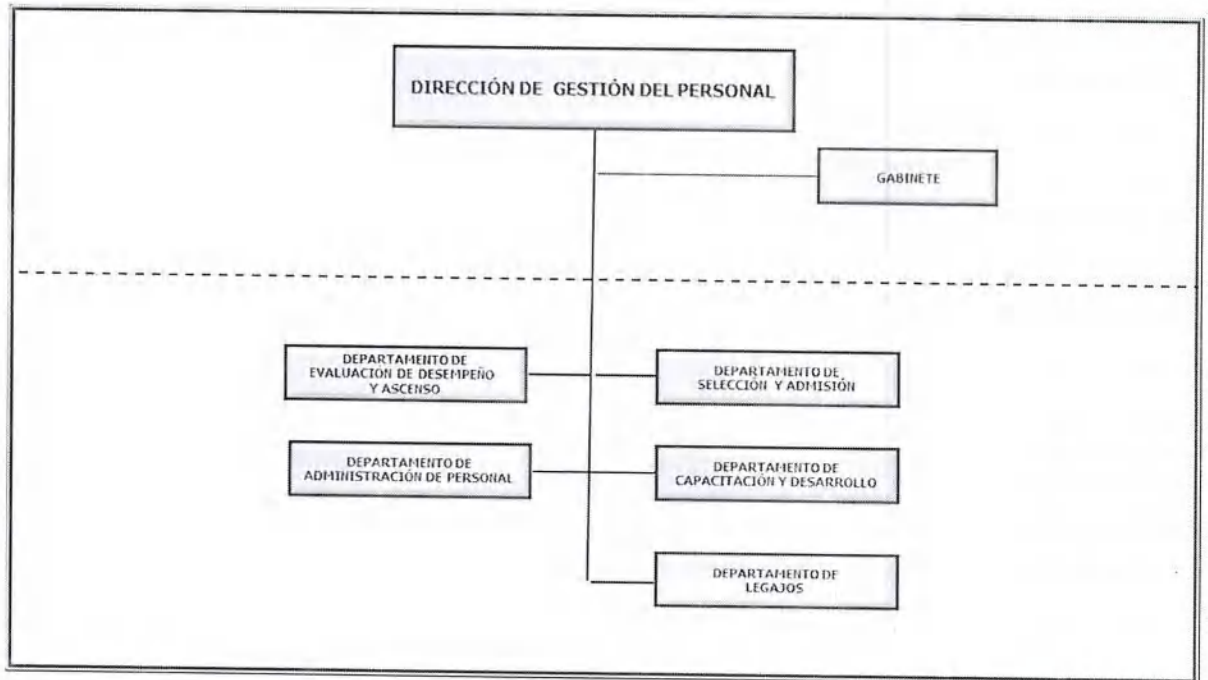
DIRECCIÓN DE GESTIÓN DEL PERSONAL

GABINETE

DEPARTAMENTO DE EVALUACIÓN DE DESEMPEÑO Y ASCENSO

DEPARTAMENTO DE SELECCIÓN Y ADMISIÓN

DEPARTAMENTO DE ADMINISTRACIÓN DE PERSONAL

DEPARTAMENTO DE CAPACITACIÓN Y DESARROLLO

DEPARTAMENTO DE LEGAJOS